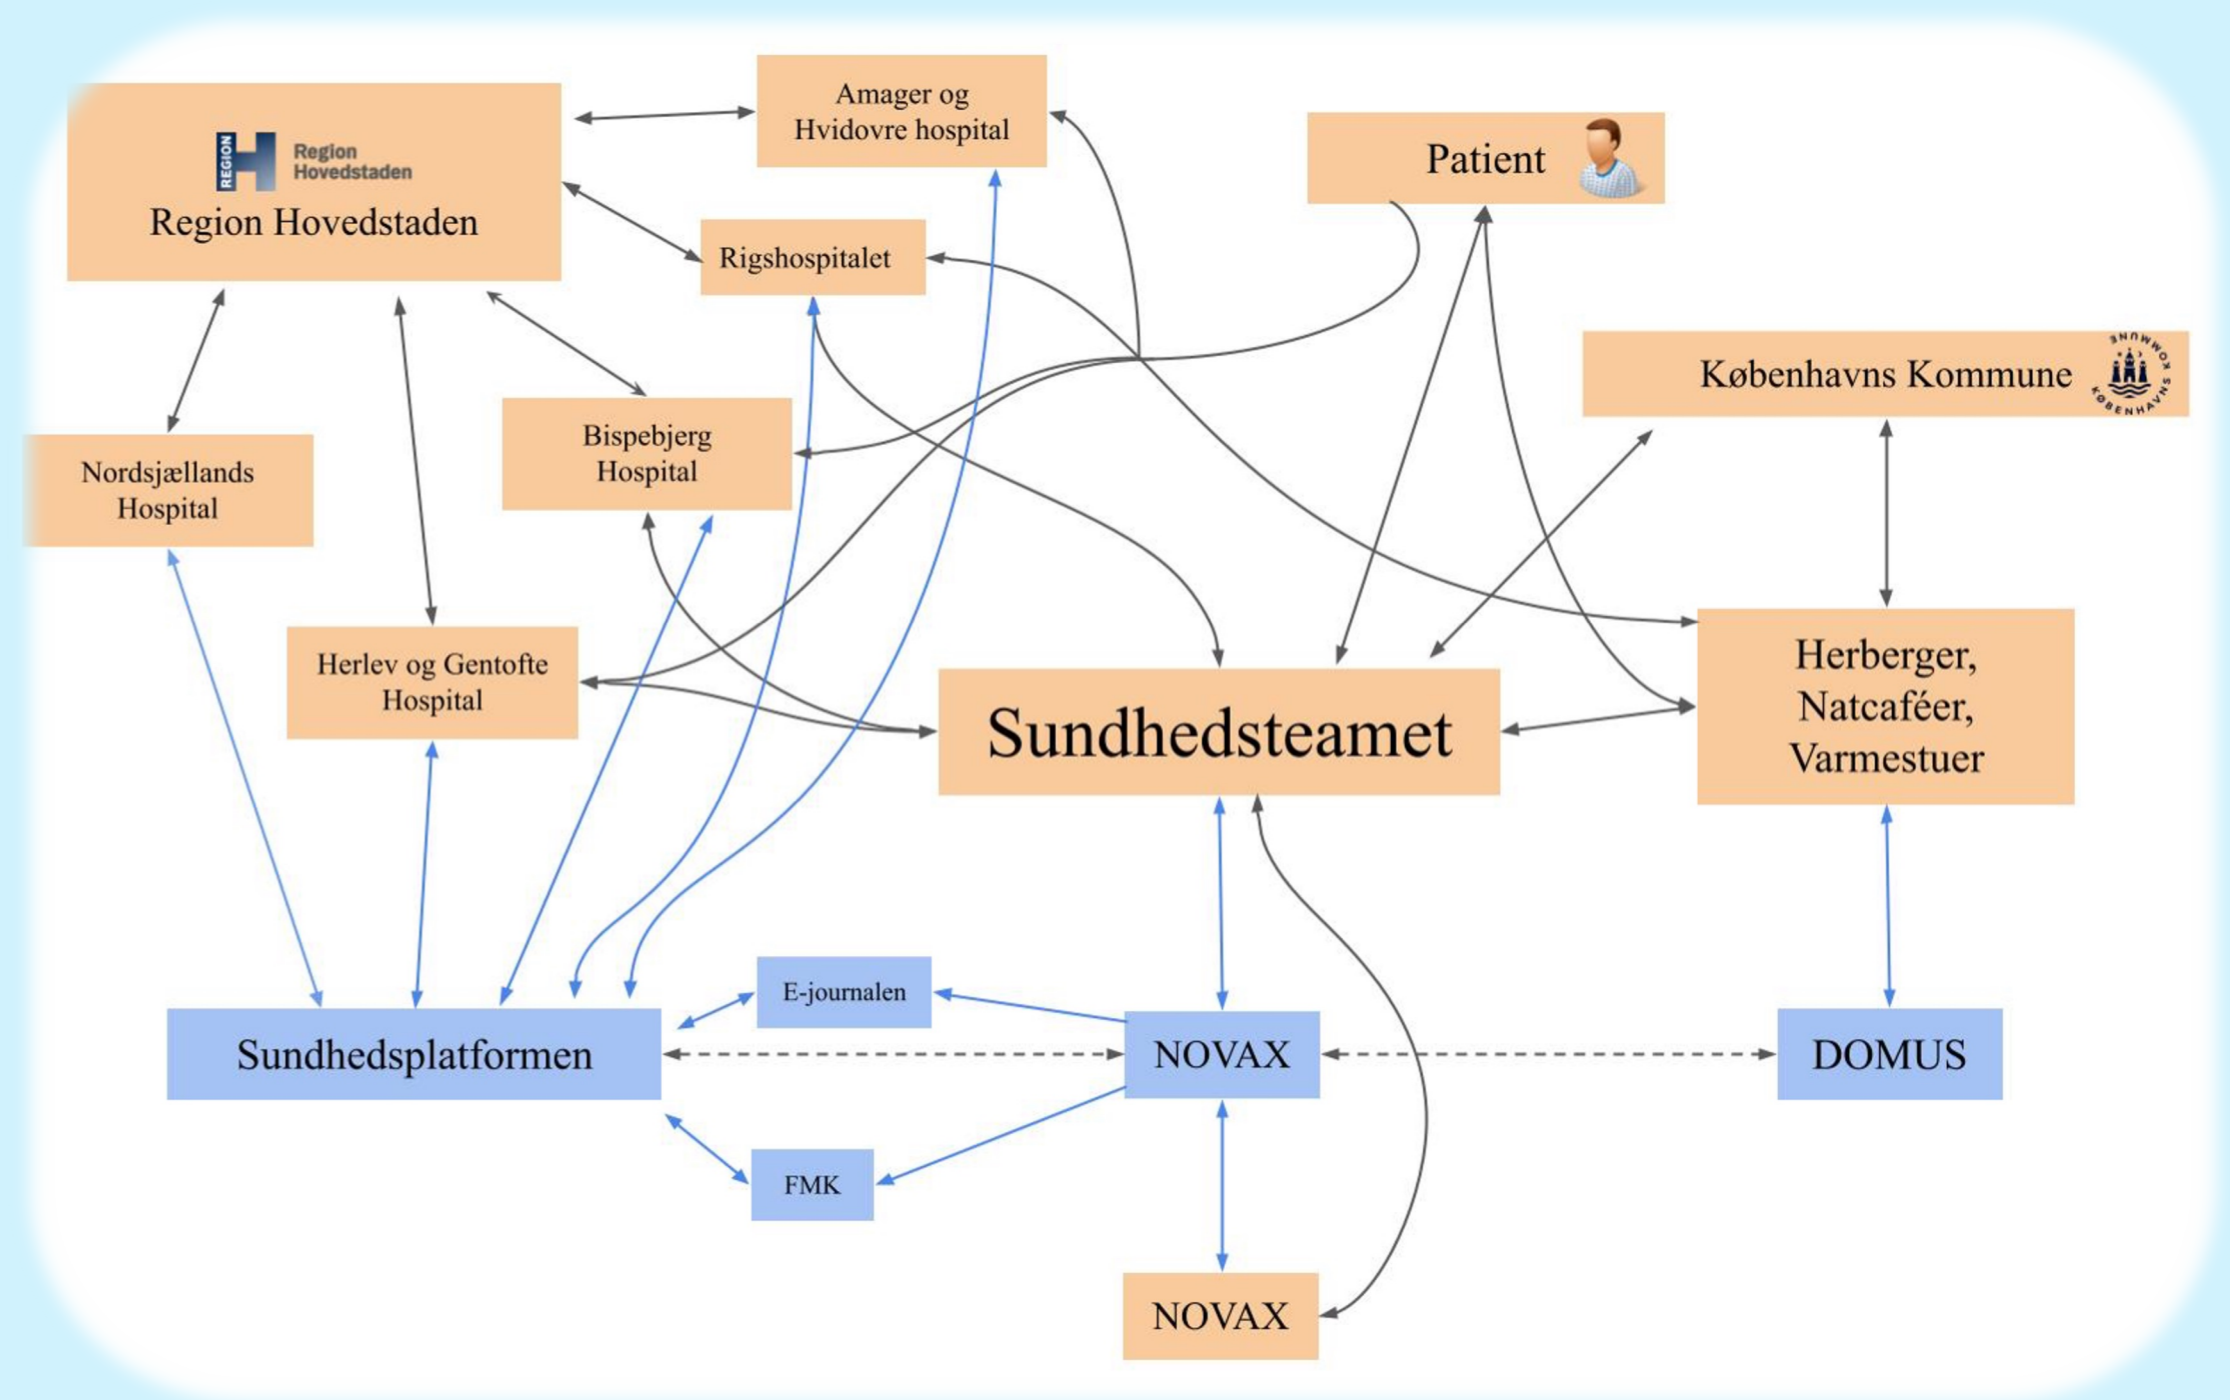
REGION H Region Hovedstaden
Region Hovedstaden

Amager og Hvidovre hospital

Patient

Rigshospitalet

Københavns Kommune

KØBENHAVNS KOMMUNE

Nordsjællands Hospital

Bispebjerg Hospital

Herlev og Gentofte Hospital

Sundhedsteamet

Herberger, Natcaféer, Varmestuer

E-journalen

Sundhedsplatformen

NOVAX

DOMUS

FMK

NOVAX